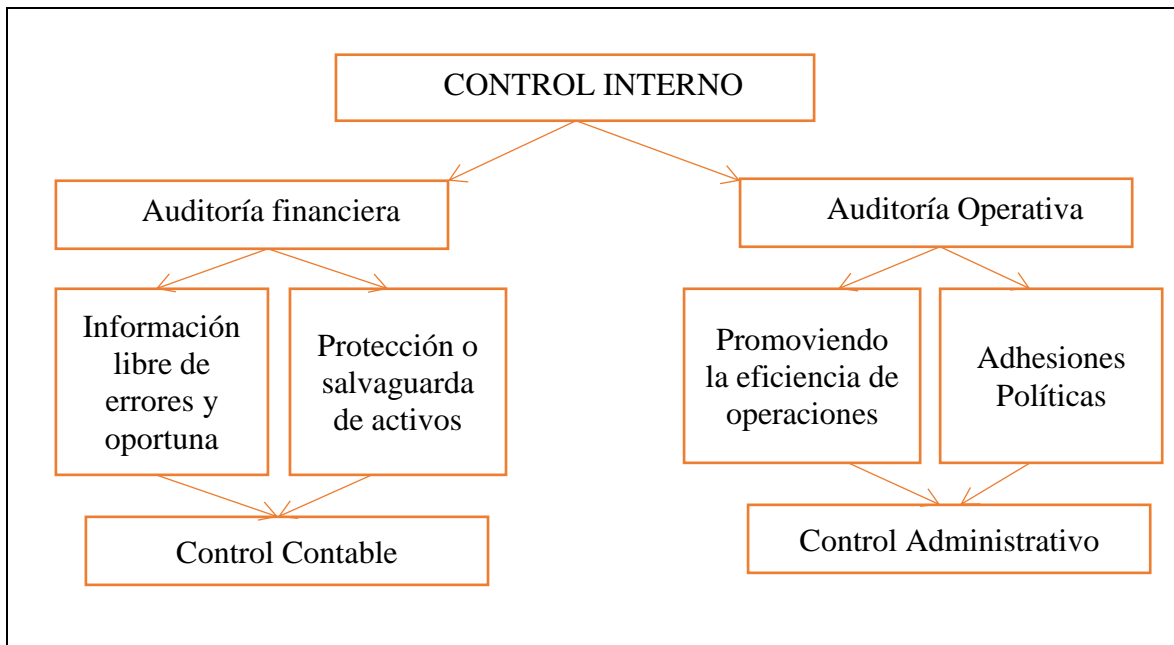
CONTROL INTERNO

Auditoría financiera

Auditoría Operativa

Información libre de errores y oportuna

Protección o salvaguarda de activos

Promoviendo la eficiencia de operaciones

Adhesiones Políticas

Control Contable

Control Administrativo